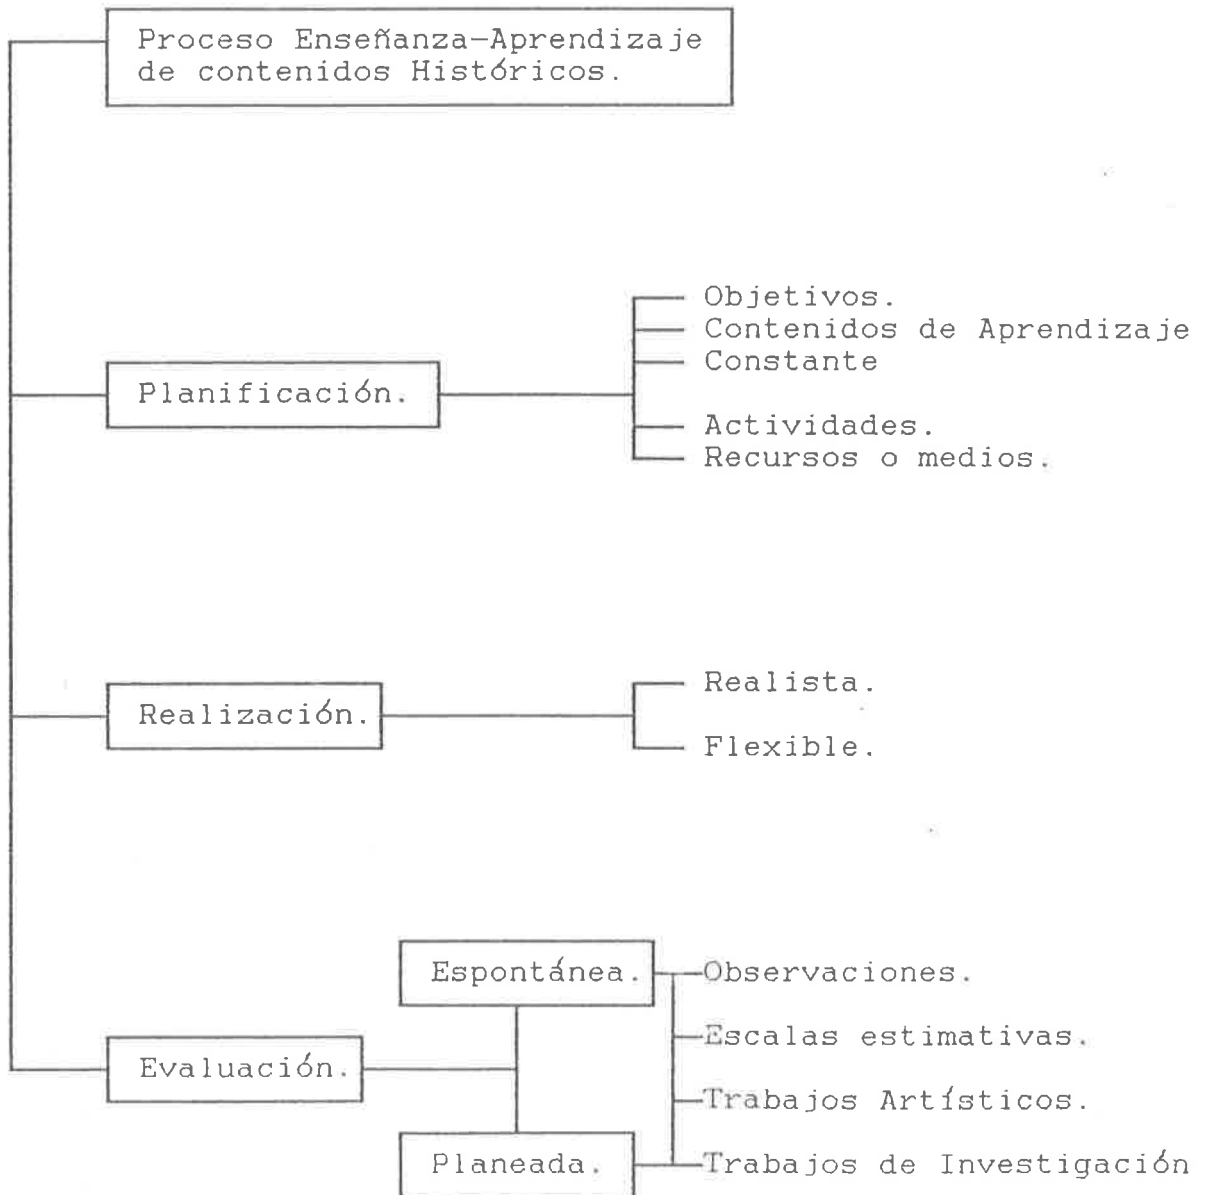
Proceso Enseñanza-Aprendizaje de contenidos Históricos.

Planificación.

Objetivos.
Contenidos de Aprendizaje
Constante
Actividades.
Recursos o medios.

Realización.

Realista.
Flexible.

Evaluación.

Espontánea.

Planeada.

Observaciones.
Escalas estimativas.
Trabajos Artísticos.
Trabajos de Investigación